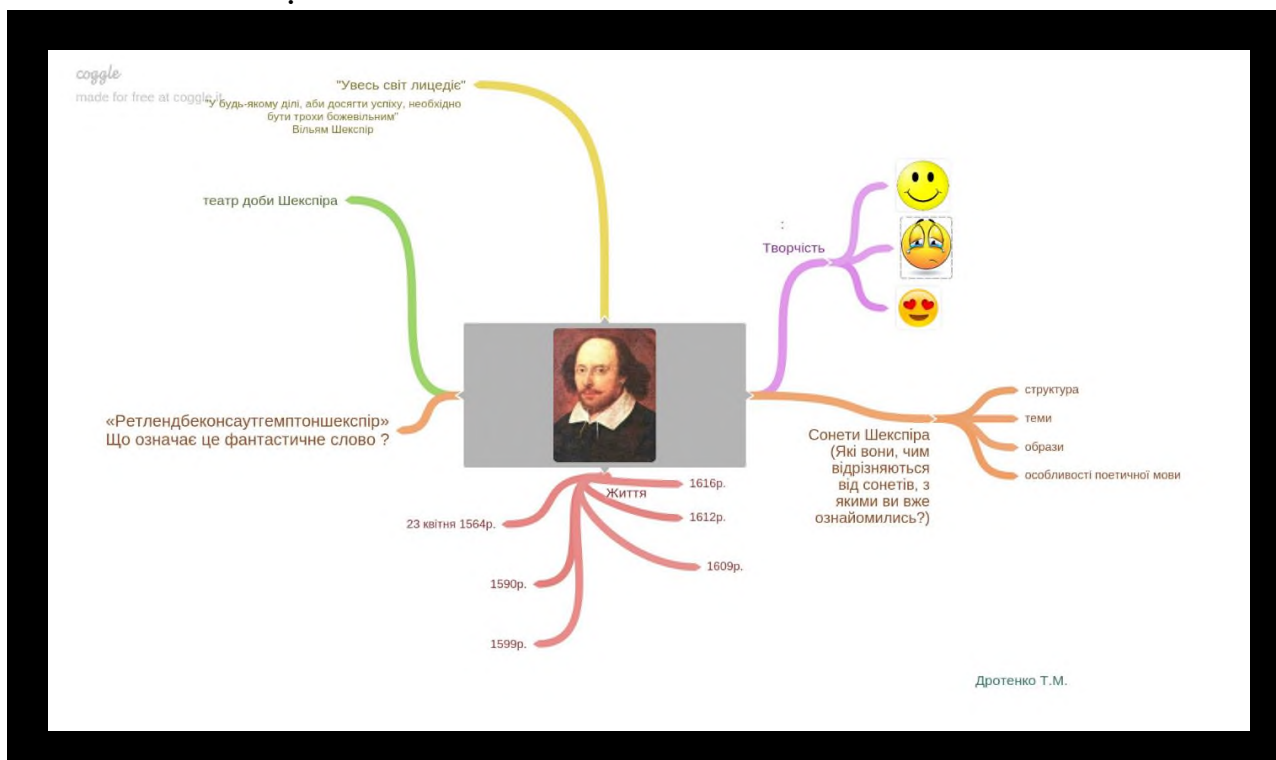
coggle
made for free at coggle.it

"Увесь світ лицедіє"
"У будь-якому ділі, аби досягти успіху, необхідно бути трохи божевільним"
Вільям Шекспір

театр доби Шекспіра

:
Творчість

«Ретлендбеконсаутгемптоншекспір»
Що означає це фантастичне слово ?

структура
теми
образи
особливості поетичної мови

Сонети Шекспіра
(Які вони, чим відрізняються від сонетів, з якими ви вже ознайомились?)

Життя
1616р.
1612р.
1609р.
23 квітня 1564р.
1590р.
1599р.

Дротенко Т.М.